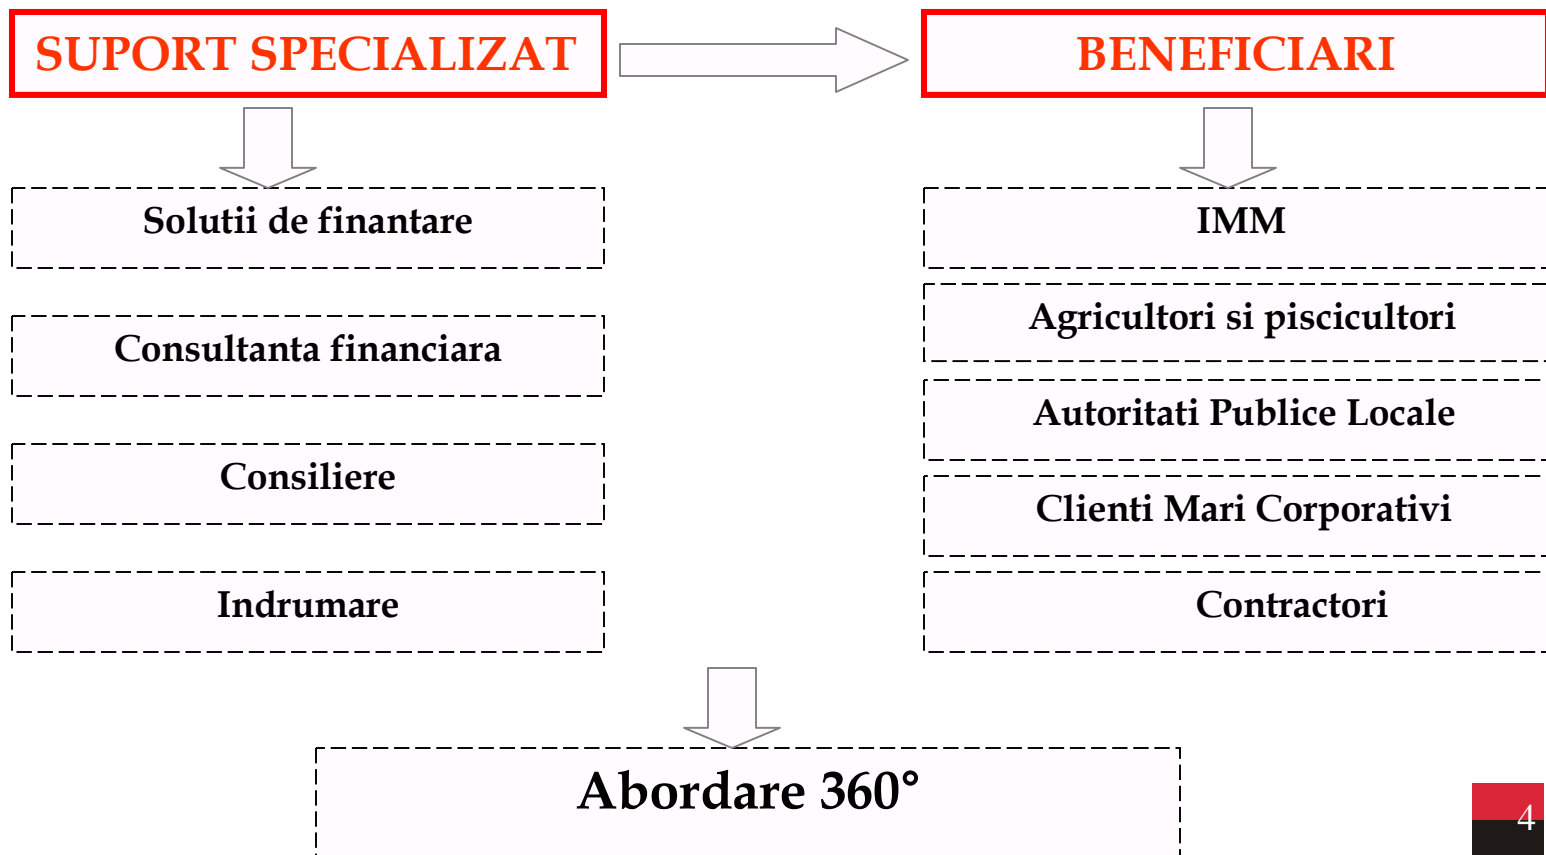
SUPORT SPECIALIZAT

BENEFICIARI

Solutii de finantare

Consultanta financiara

Consiliere

Indrumare

IMM

Agricultori si piscicultori

Autoritati Publice Locale

Clienti Mari Corporativi

Contractori

Abordare 360°

4